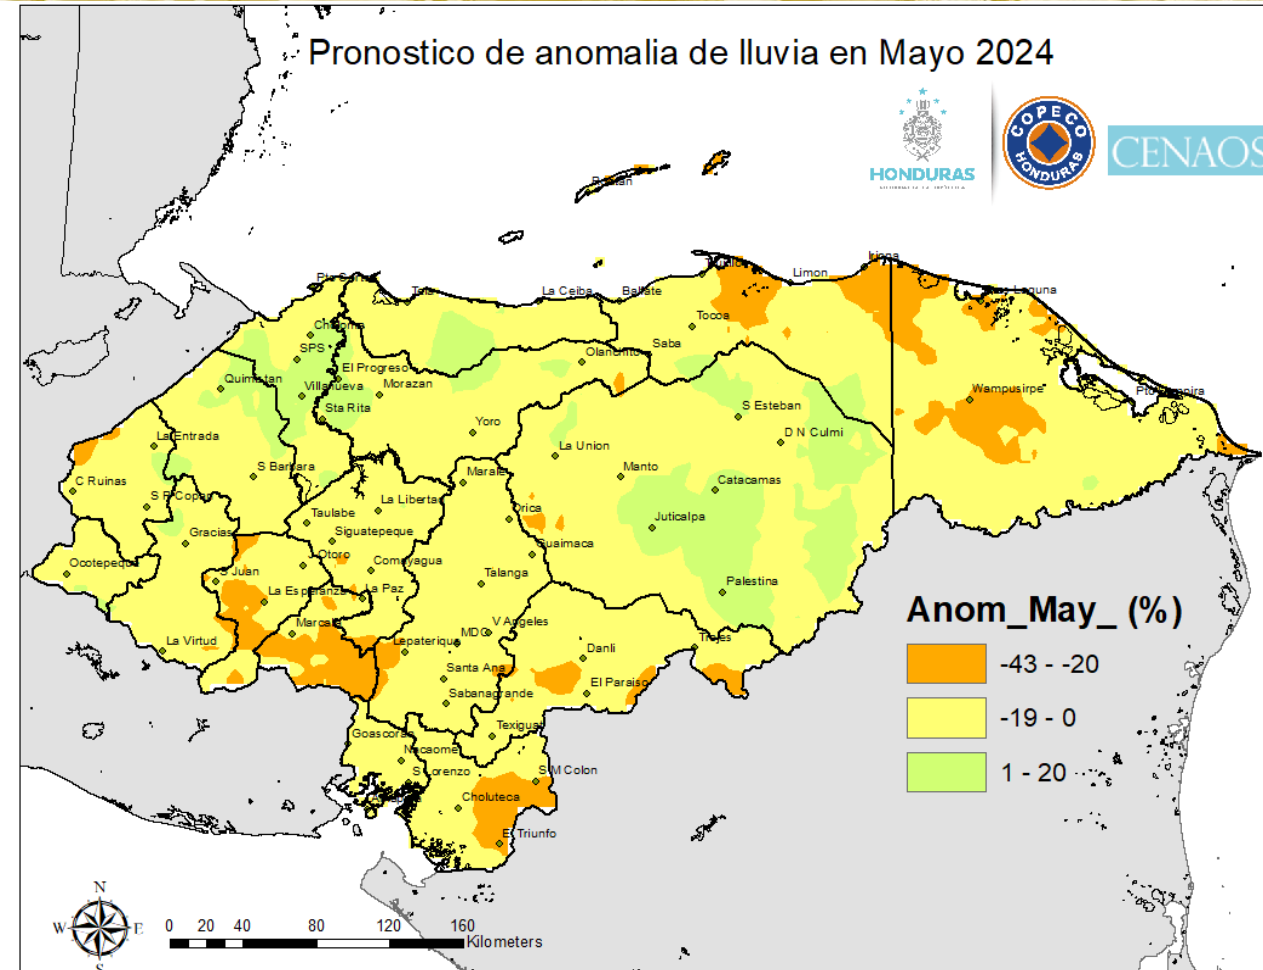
Pronostico de anomalia de lluvia en Mayo 2024

HONDURAS

COPECO HONDURAS

CENAOS

Roatan
Pto Cortes
Tela
La Ceiba
Balfate
Trujillo
Limon
Iriona
B Laguna
Omoa
Choloma
SPS
El Progreso
Quimistan
Villanueva
Morazan
Sta Rita
Olanchito
Saba
Tocoa
Yoro
S Esteban
D N Culmi
Wampusirpe
Pto Lempira
La Entrada
S Barbara
La Union
C Ruinas
S R Copan
Marale
Manto
Catacamas
La Libertad
Taulabe
Orica
Juticalpa
Gracias
Siguatepeque
Guaimaca
Ocotepeque
Otoro
Comayagua
S Juan
Talanga
Palestina
La Esperanza
La Paz
Marcala
V Angeles
La Virtud
Lepaterique
MDC
Trojes
Danli
Santa Ana
El Paraiso
Sabanagrande
Texiguat
Goascoran
Nacaome
S Lorenzo
S M Colon
Choluteca
El Triunfo

Anom_May_ (%)
-43 - -20
-19 - 0
1 - 20

N
W
E
S
0 20 40 80 120 160
Kilometers